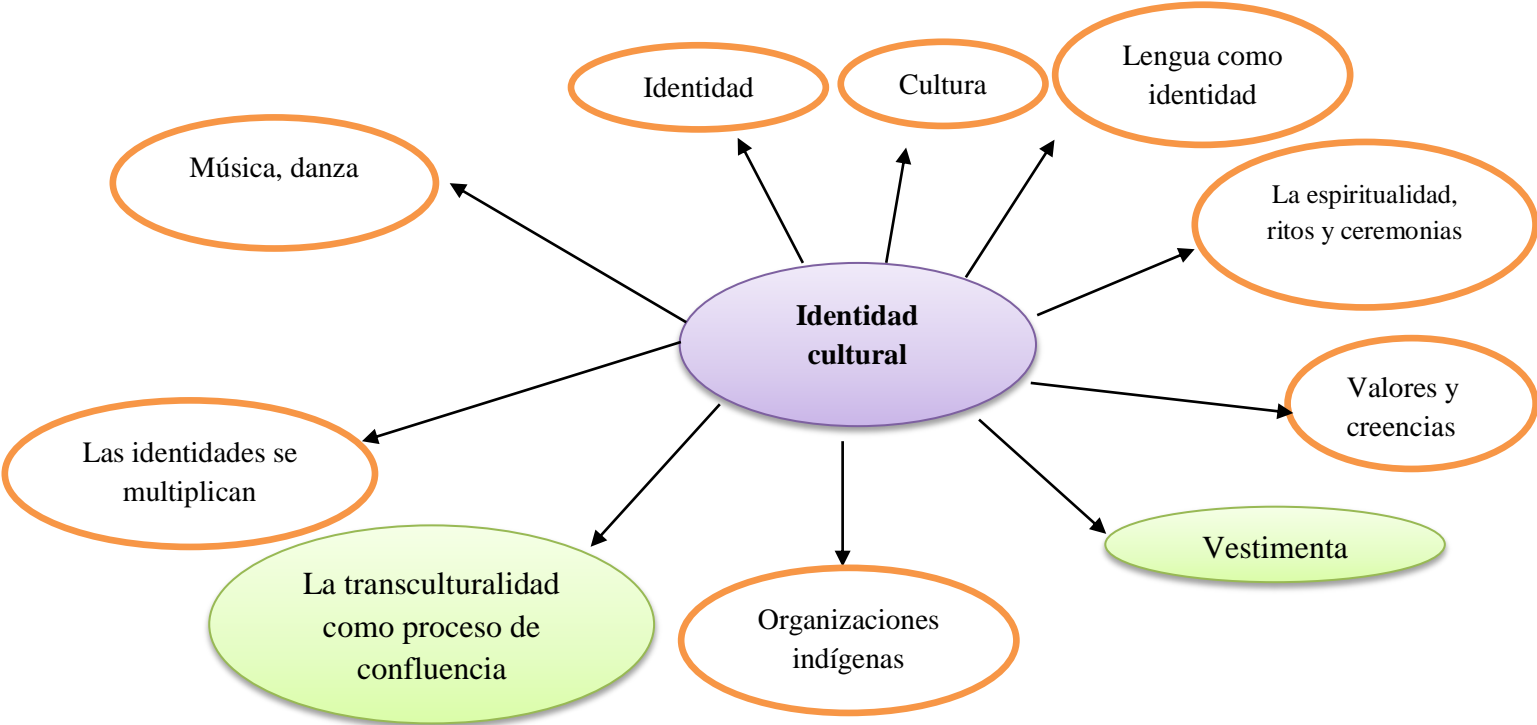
Identidad cultural

Identidad

Cultura

Lengua como identidad

Música, danza

La espiritualidad, ritos y ceremonias

Valores y creencias

Las identidades se multiplican

Vestimenta

La transculturalidad como proceso de confluencia

Organizaciones indígenas